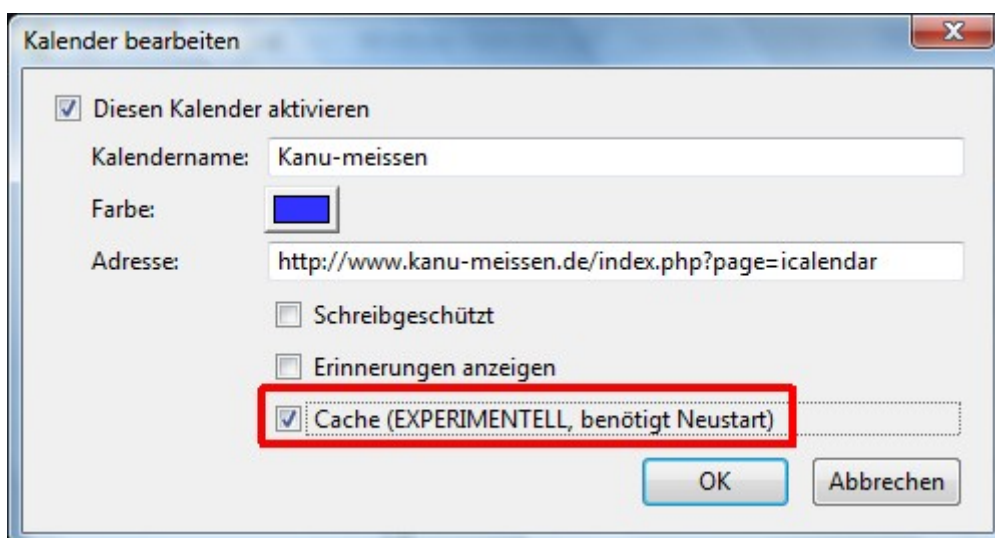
Kalender bearbeiten

Diesen Kalender aktivieren

Kalendername: Kanu-meissen

Farbe:

Adresse: http://www.kanu-meissen.de/index.php?page=icalendar

Schreibgeschützt

Erinnerungen anzeigen

Cache (EXPERIMENTELL, benötigt Neustart)

OK

Abbrechen